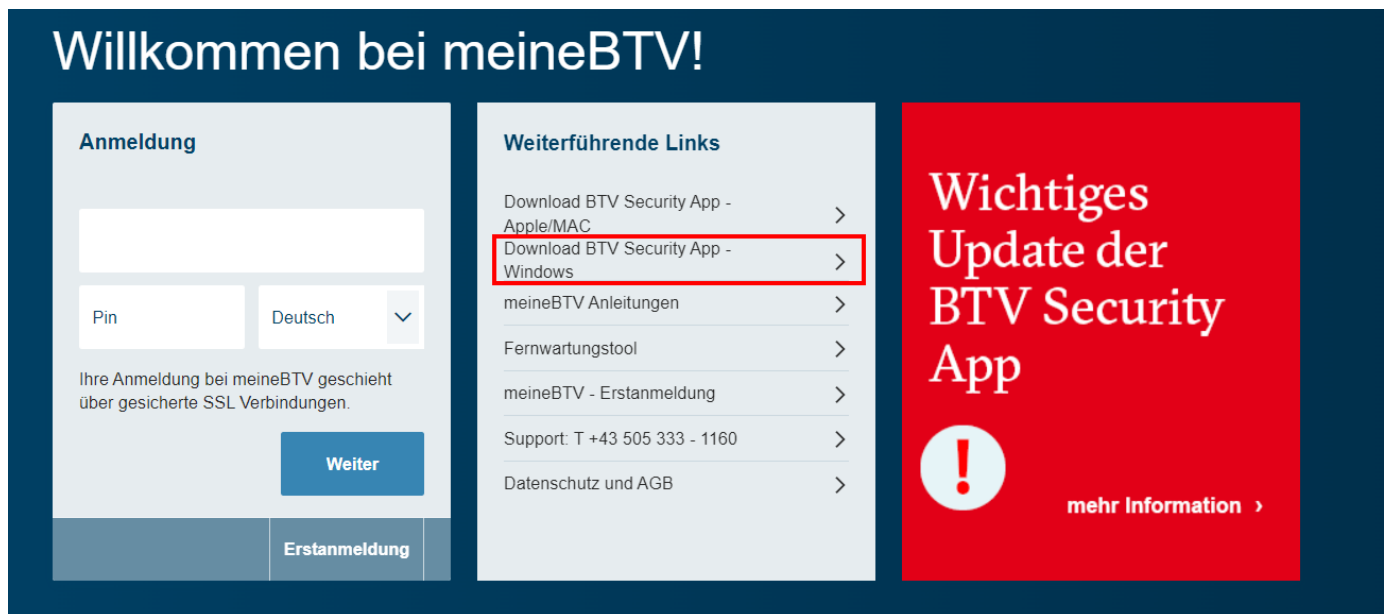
Willkommen bei meineBTV!

Anmeldung

Pin

Deutsch

Ihre Anmeldung bei meineBTV geschieht über gesicherte SSL Verbindungen.

Weiter

Erstanmeldung

Weiterführende Links

Download BTV Security App - Apple/MAC

Download BTV Security App - Windows

meineBTV Anleitungen

Fernwartungstool

meineBTV - Erstanmeldung

Support: T +43 505 333 - 1160

Datenschutz und AGB

Wichtiges Update der BTV Security App

!

mehr Information ›